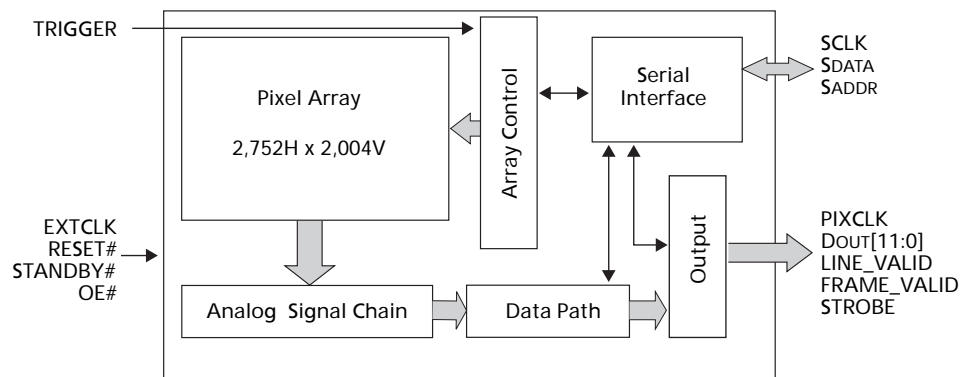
TRIGGER

Pixel Array

2,752H x 2,004V

Array Control

Serial Interface

SCLK
SDATA
SADDR

EXTCLK
RESET#
STANDBY#
OE#

Analog Signal Chain

Data Path

Output

PIXCLK
DOUT[11:0]
LINE_VALID
FRAME_VALID
STROBE